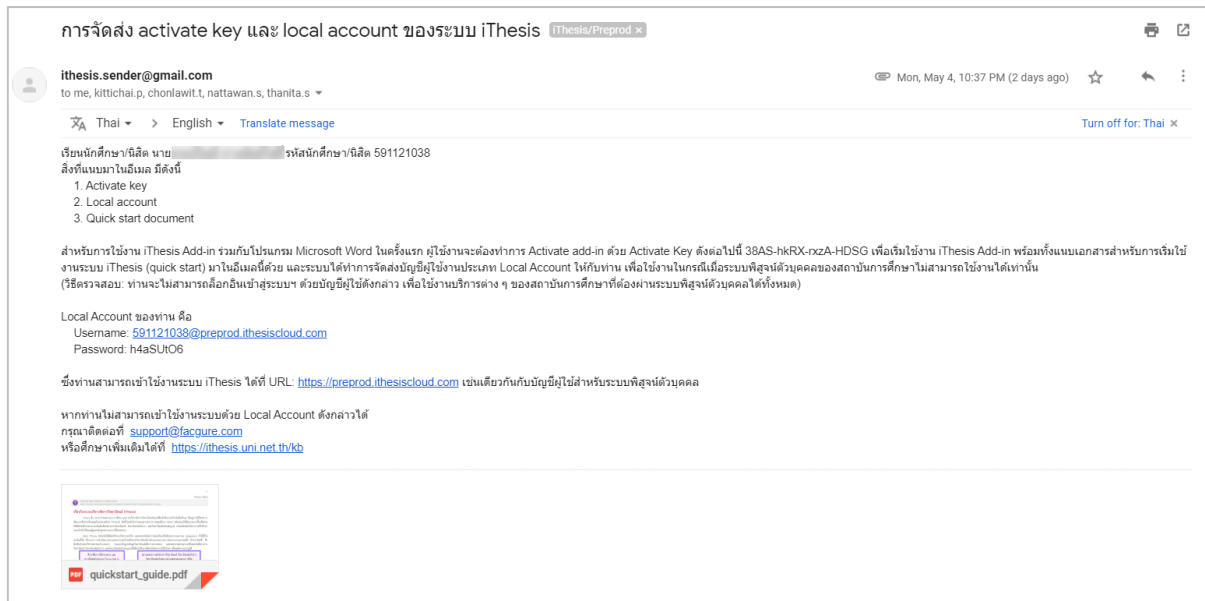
การจัดส่ง activate key และ local account ของระบบ iThesis iThesis/Preprod ×

ithesis.sender@gmail.com
to me, kittichai.p, chonlawit.t, nattawan.s, thanita.s ▾

Mon, May 4, 10:37 PM (2 days ago)

Thai ▾ > English ▾ Translate message
Turn off for: Thai ×

เรียนนักศึกษา/นิสิต นาย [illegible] รหัสนักศึกษา/นิสิต 591121038
สิ่งที่แนบมาในอีเมล มีดังนี้
1. Activate key
2. Local account
3. Quick start document

สำหรับการใช้งาน iThesis Add-in ร่วมกับโปรแกรม Microsoft Word ในครั้งแรก ผู้ใช้งานจะต้องทำการ Activate add-in ด้วย Activate Key ดังต่อไปนี้ 38AS-hkRX-rxzA-HDSG เพื่อเริ่มใช้งาน iThesis Add-in พร้อมทั้งแนบเอกสารสำหรับการเริ่มใช้งานระบบ iThesis (quick start) มาในอีเมลนี้ด้วย และระบบได้ทำการจัดส่งบัญชีผู้ใช้งานประเภท Local Account ให้กับท่าน เพื่อใช้งานในกรณีเมื่อระบบพิสูจน์ตัวบุคคลของสถาบันการศึกษาไม่สามารถใช้งานได้เท่านั้น
(วิธีตรวจสอบ: ท่านจะไม่สามารถล็อกอินเข้าสู่ระบบฯ ด้วยบัญชีผู้ใช้ดังกล่าว เพื่อใช้งานบริการต่าง ๆ ของสถาบันการศึกษาที่ต้องผ่านระบบพิสูจน์ตัวบุคคลได้ทั้งหมด)

Local Account ของท่าน คือ
Username: 591121038@preprod.ithesiscloud.com
Password: h4aSUtO6

ซึ่งท่านสามารถเข้าใช้งานระบบ iThesis ได้ที่ URL: https://preprod.ithesiscloud.com เช่นเดียวกันกับบัญชีผู้ใช้สำหรับระบบพิสูจน์ตัวบุคคล

หากท่านไม่สามารถเข้าใช้งานระบบด้วย Local Account ดังกล่าวได้
กรุณาติดต่อที่ support@facgure.com
หรือศึกษาเพิ่มเติมได้ที่ https://ithesis.uni.net.th/kb

quickstart_guide.pdf